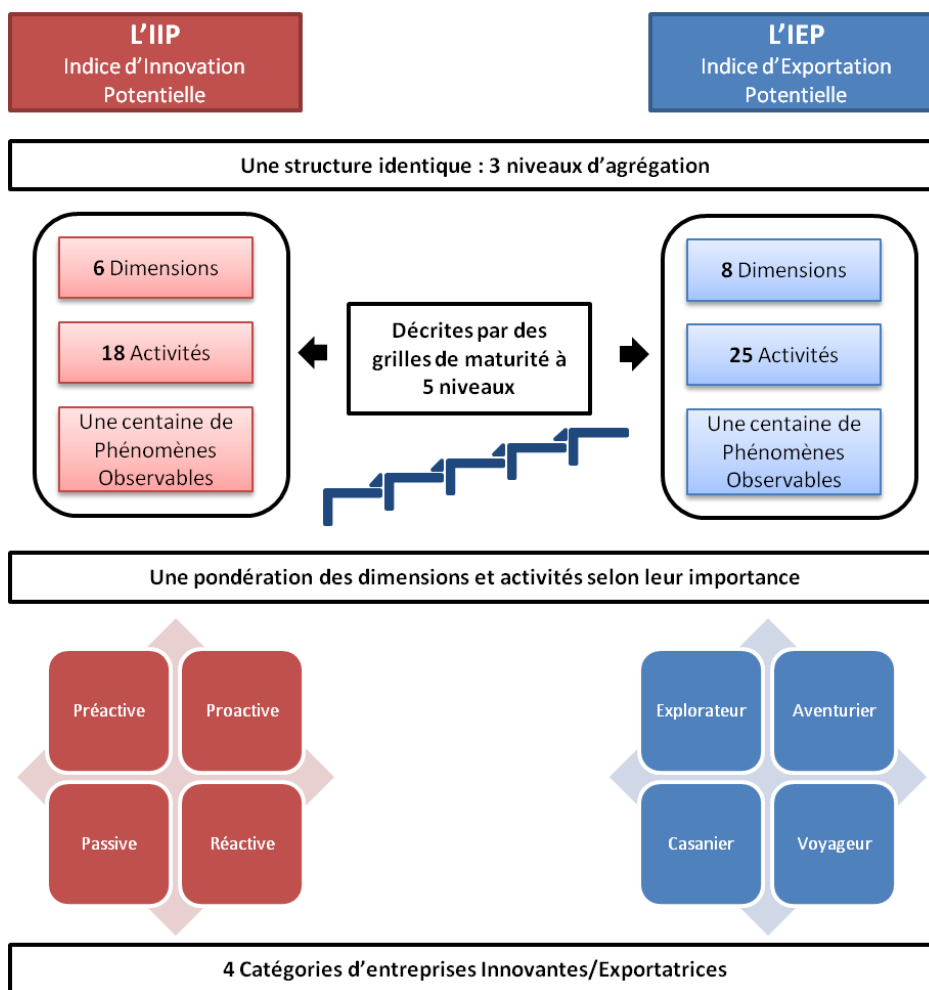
L'IIP
Indice d'Innovation Potentielle

L'IEP
Indice d'Exportation Potentielle

Une structure identique : 3 niveaux d'agrégation

6 Dimensions

18 Activités

Une centaine de Phénomènes Observables

Décrites par des grilles de maturité à 5 niveaux

8 Dimensions

25 Activités

Une centaine de Phénomènes Observables

Une pondération des dimensions et activités selon leur importance

Préactive

Proactive

Passive

Réactive

Explorateur

Aventurier

Casanier

Voyageur

4 Catégories d'entreprises Innovantes/Exportatrices